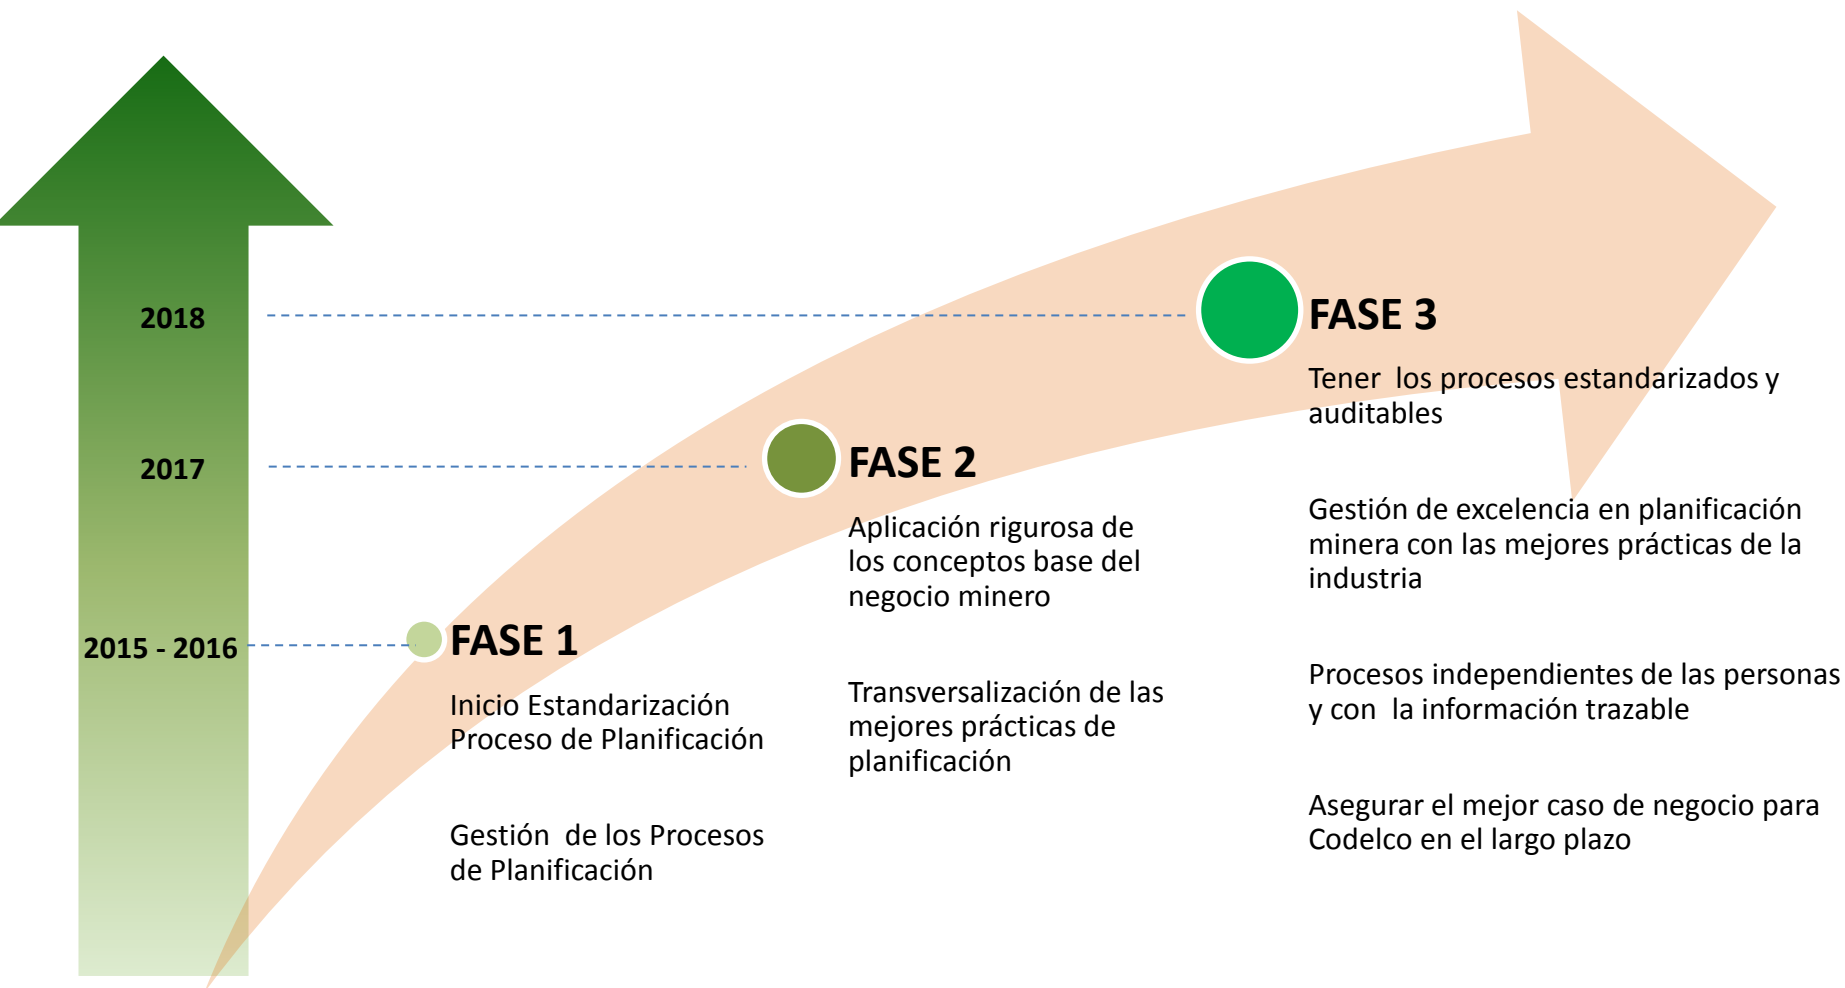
2018

2017

2015 - 2016

FASE 1

Inicio Estandarización Proceso de Planificación

Gestión de los Procesos de Planificación

FASE 2

Aplicación rigurosa de los conceptos base del negocio minero

Transversalización de las mejores prácticas de planificación

FASE 3

Tener los procesos estandarizados y auditables

Gestión de excelencia en planificación minera con las mejores prácticas de la industria

Procesos independientes de las personas y con la información trazable

Asegurar el mejor caso de negocio para Codelco en el largo plazo